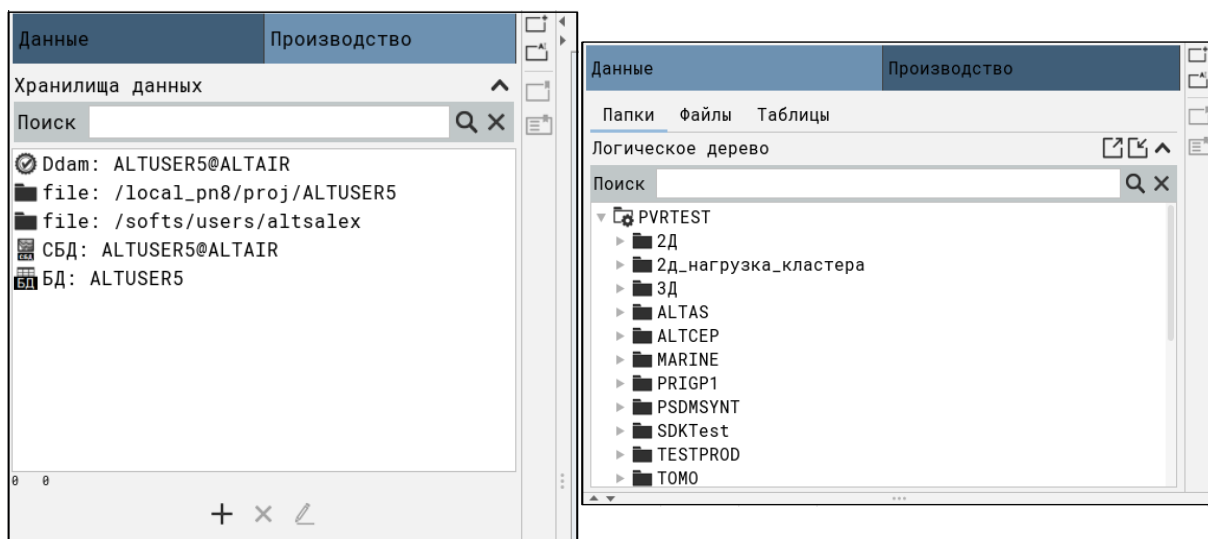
Данные | Производство

Хранилища данных

Поиск

Ddam: ALTUSER5@ALTAIR
file: /local_pn8/proj/ALTUSER5
file: /softs/users/altsalex
СБД: ALTUSER5@ALTAIR
БД: ALTUSER5

0 0

Данные | Производство

Папки Файлы Таблицы

Логическое дерево

Поиск

PVRTEST
2Д
2д_нагрузка_кластера
3Д
ALTAS
ALTCEP
MARINE
PRIGP1
PSDMSYNT
SDKTest
TESTPROD
TOMO